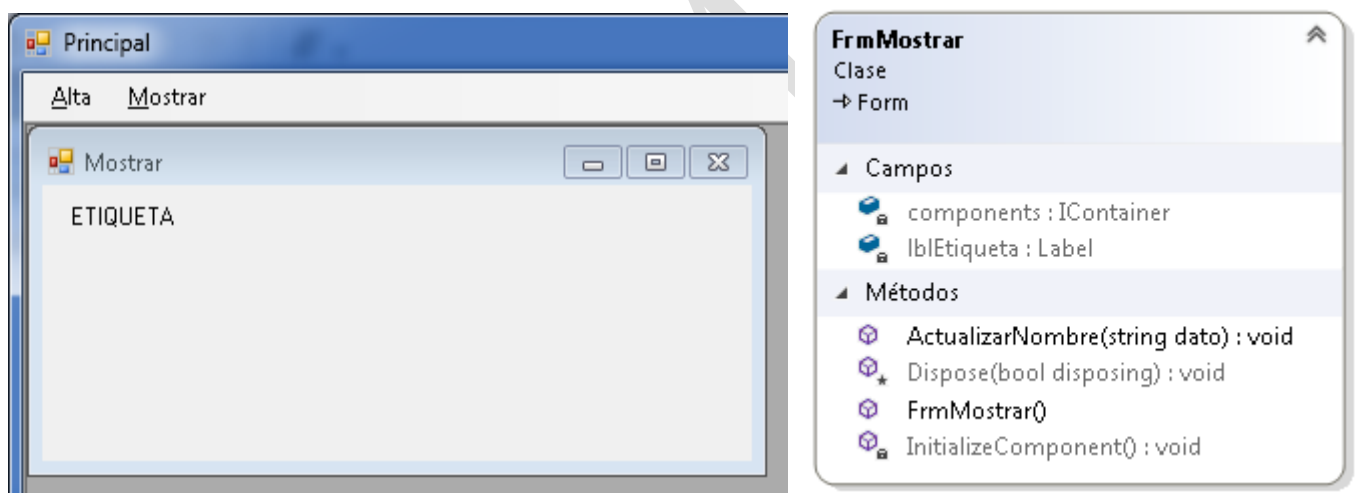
Principal

Alta Mostrar

Mostrar

ETIQUETA

FrmMostrar
Clase
→ Form

Campos
components : IContainer
lblEtiqueta : Label

Métodos
ActualizarNombre(string dato) : void
Dispose(bool disposing) : void
FrmMostrar()
InitializeComponent() : void